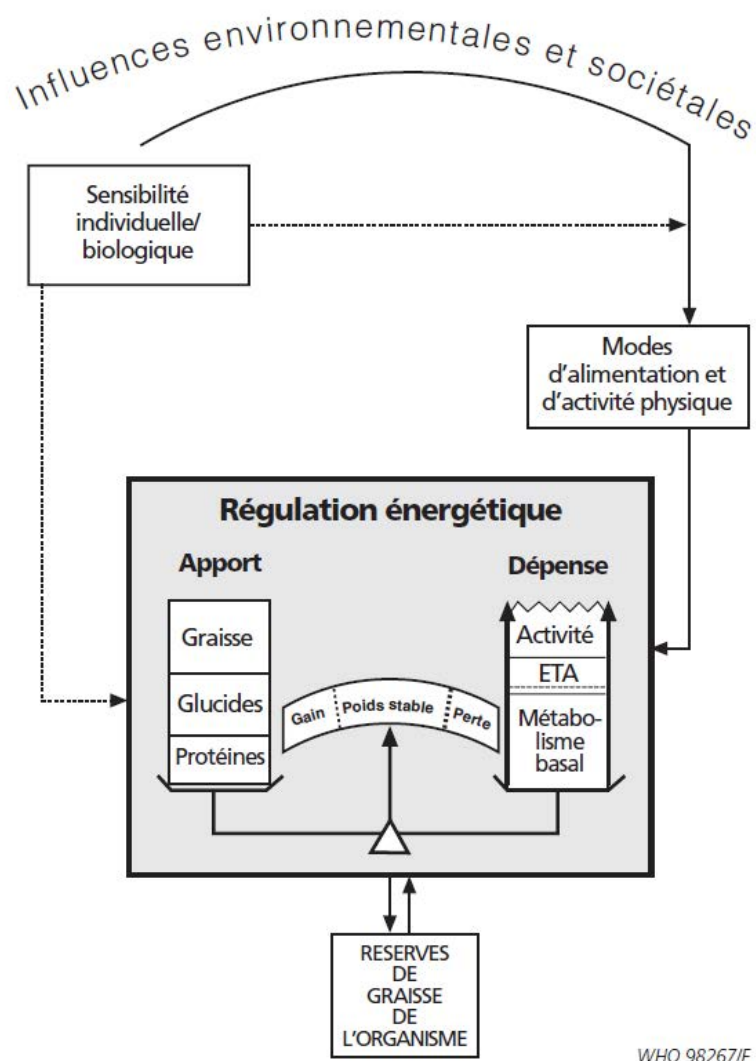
Influences environnementales et sociétales

Sensibilité individuelle/ biologique

Modes d'alimentation et d'activité physique

Régulation énergétique

Apport

Dépense

Graisse

Glucides

Protéines

Gain

Poids stable

Perte

Activité

ETA

Métabolisme basal

RESERVES DE GRAISSE DE L'ORGANISME

WHO 98267/F